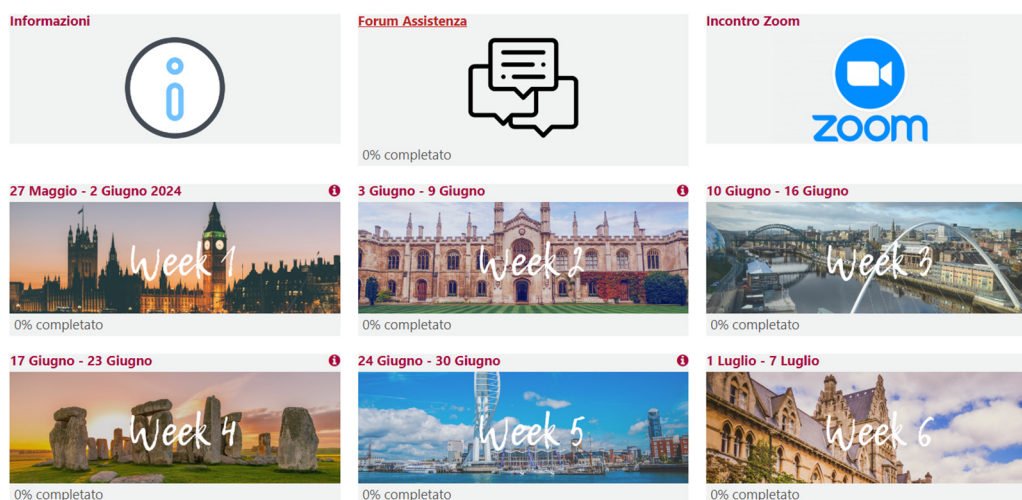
Informazioni

Forum Assistenza

0% completato

Incontro Zoom

zoom

27 Maggio - 2 Giugno 2024

Week 1

0% completato

3 Giugno - 9 Giugno

Week 2

0% completato

10 Giugno - 16 Giugno

Week 3

0% completato

17 Giugno - 23 Giugno

Week 4

0% completato

24 Giugno - 30 Giugno

Week 5

0% completato

1 Luglio - 7 Luglio

Week 6

0% completato